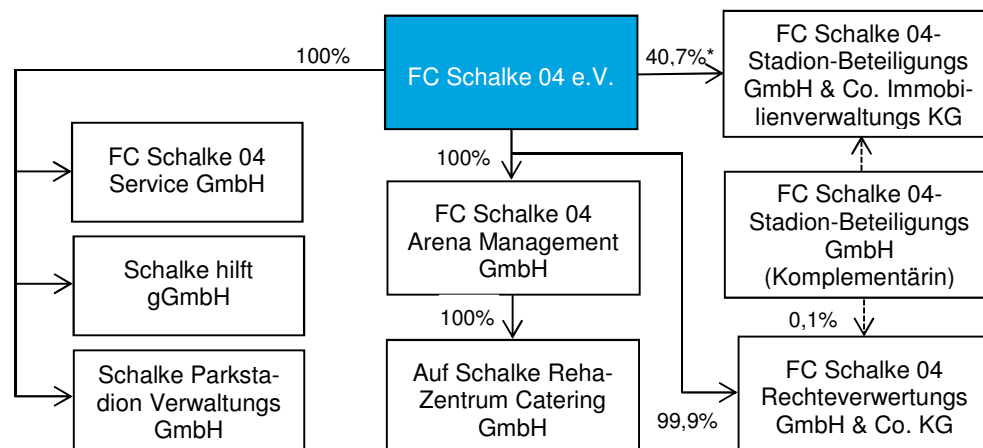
100%

FC Schalke 04 e.V.

40,7%*

FC Schalke 04-Stadion-Beteiligungs GmbH & Co. Immobilienverwaltungs KG

FC Schalke 04 Service GmbH

100%

FC Schalke 04 Arena Management GmbH

FC Schalke 04-Stadion-Beteiligungs GmbH (Komplementärin)

Schalke hilft gGmbH

100%

0,1%

Schalke Parkstadion Verwaltungs GmbH

Auf Schalke Reha-Zentrum Catering GmbH

99,9%

FC Schalke 04 Rechteverwertungs GmbH & Co. KG